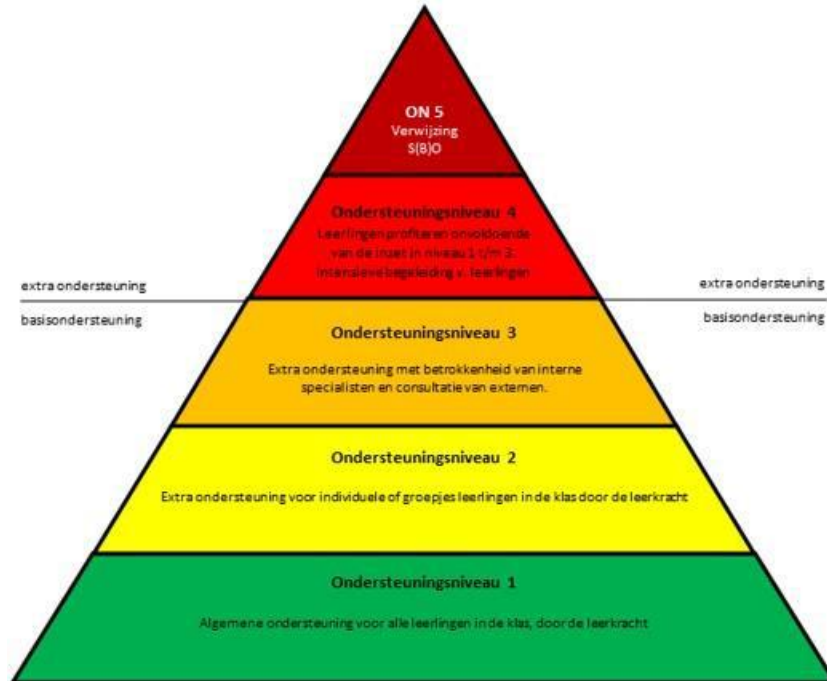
ON 5
Verwijzing
S(B)O

Ondersteuningsniveau 4
Leerlingen profiteren onvoldoende van de inzet in niveau 1 t/m 3. Intensieve begeleiding v. leerlingen

extra ondersteuning

basisondersteuning

extra ondersteuning

basisondersteuning

Ondersteuningsniveau 3
Extra ondersteuning met betrokkenheid van interne specialisten en consultatie van externen.

Ondersteuningsniveau 2
Extra ondersteuning voor individuele of groepjes leerlingen in de klas door de leerkracht

Ondersteuningsniveau 1
Algemene ondersteuning voor alle leerlingen in de klas, door de leerkracht